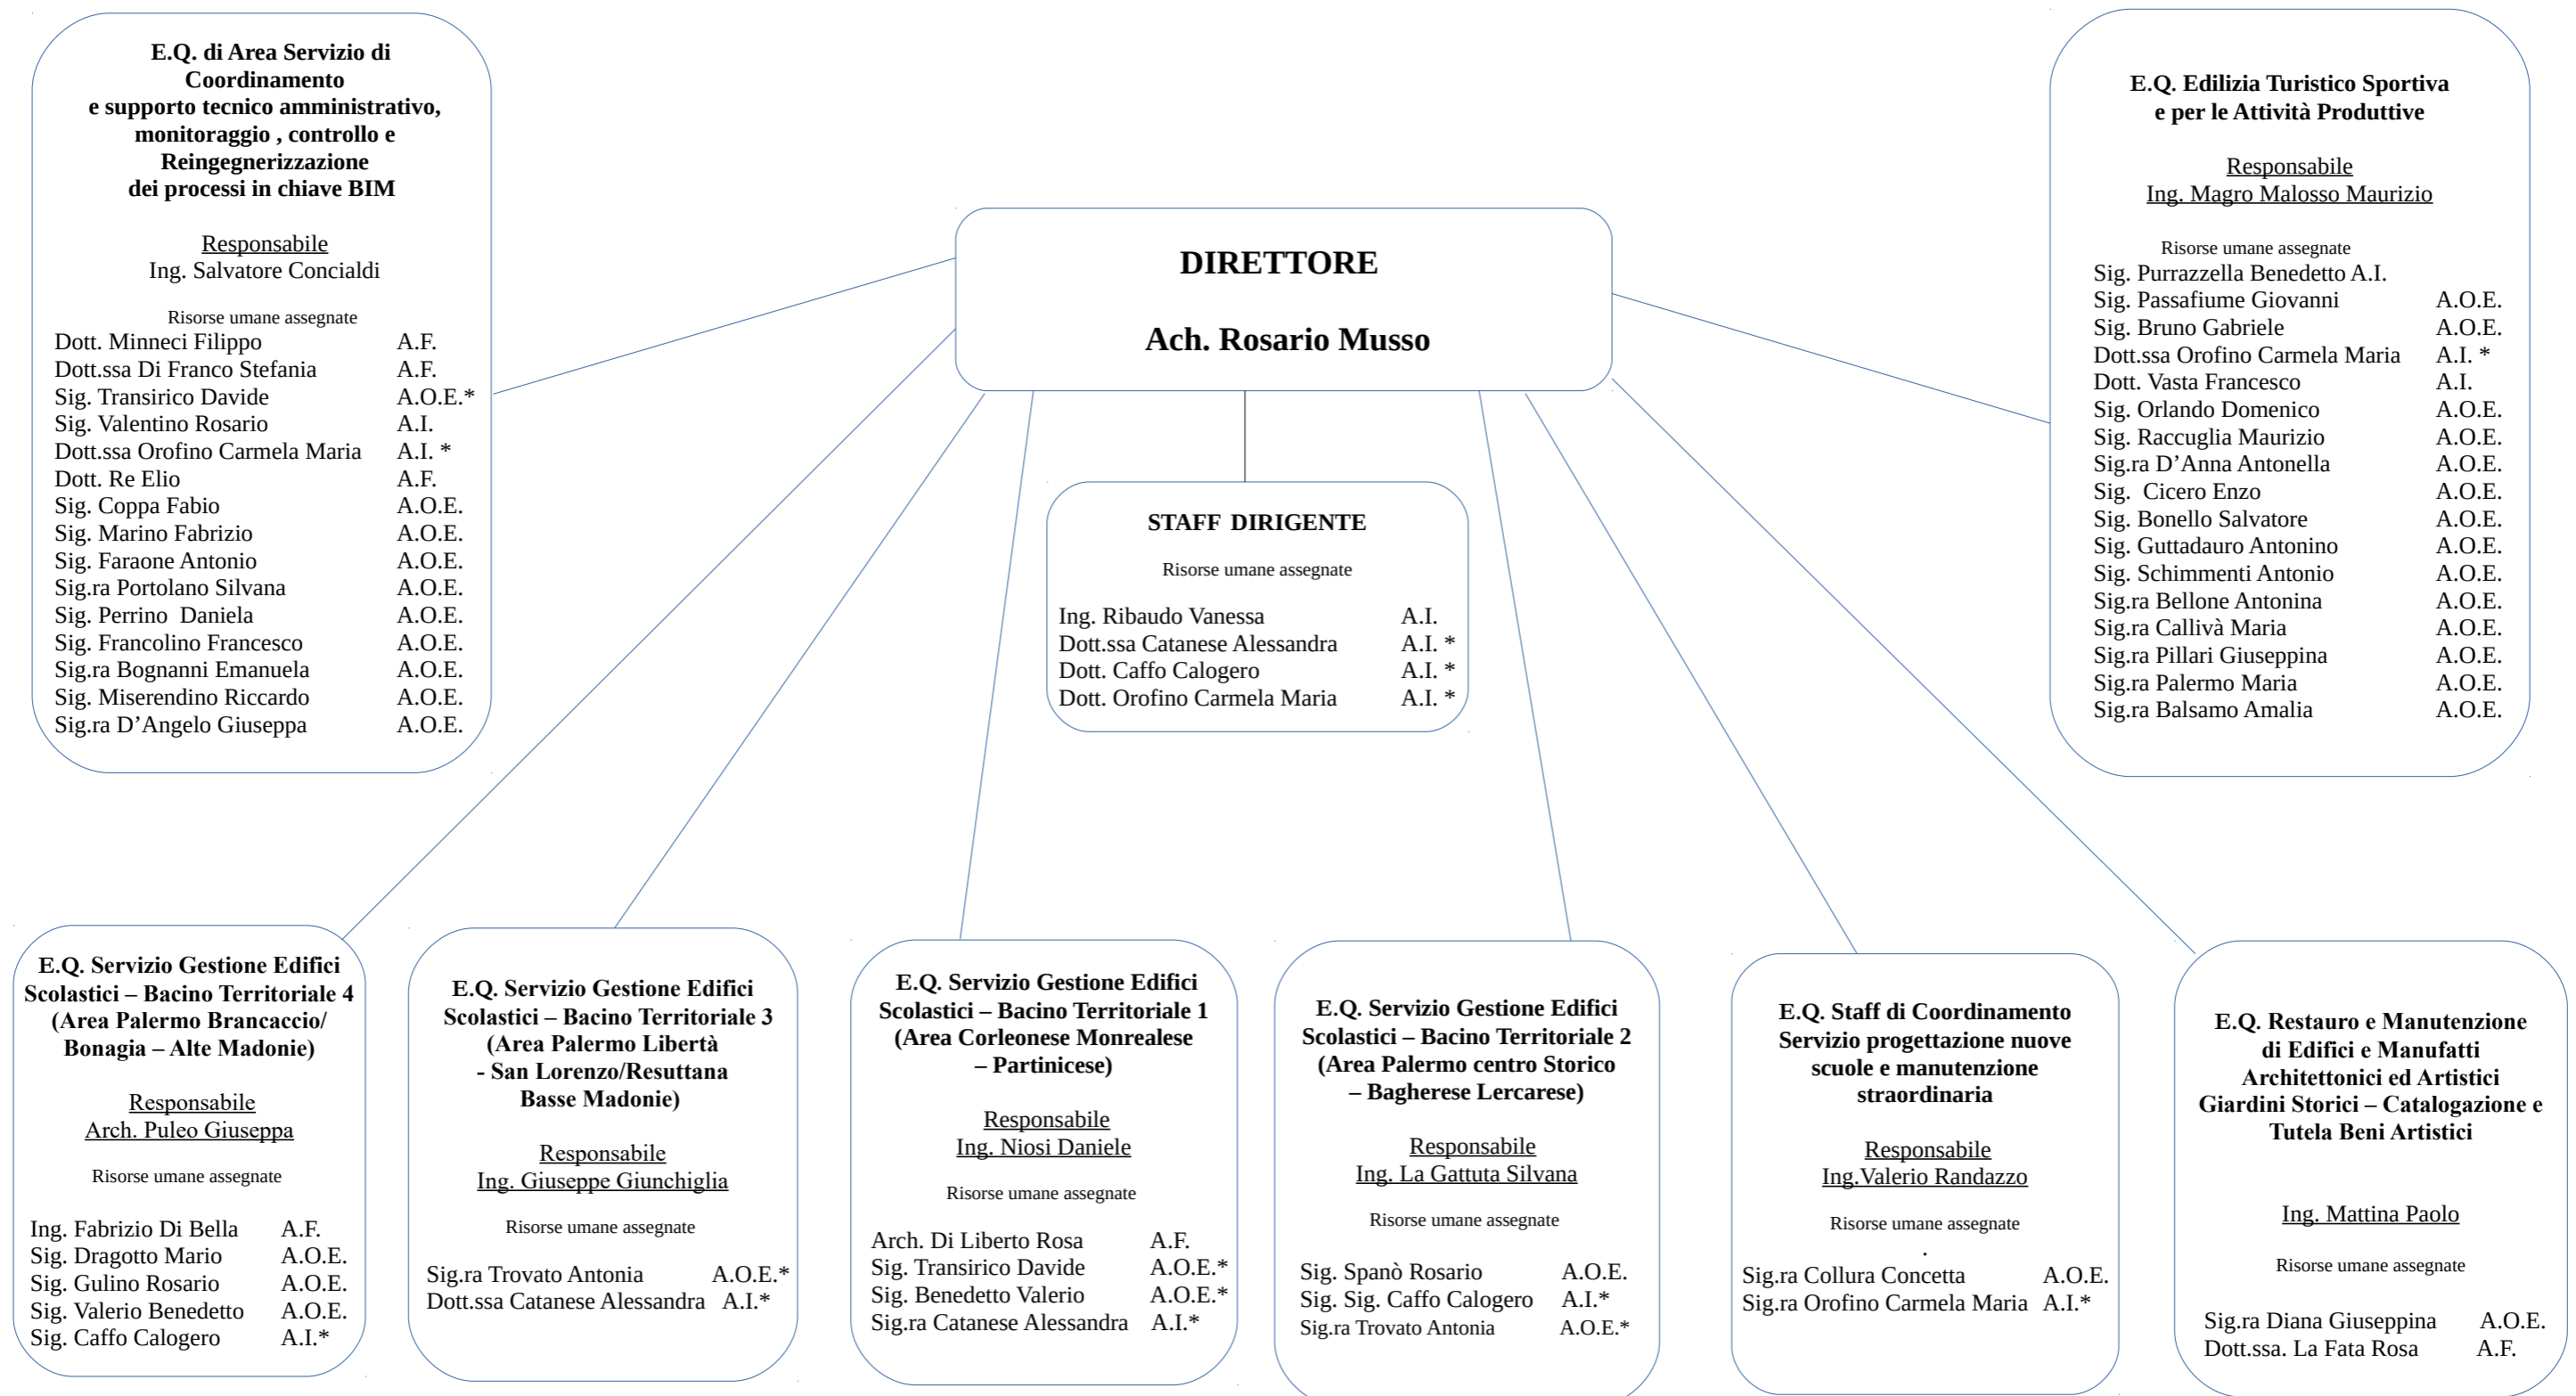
E.Q. di Area Servizio di Coordinamento
e supporto tecnico amministrativo, monitoraggio , controllo e Reingegnerizzazione
dei processi in chiave BIM

Responsabile
Ing. Salvatore Concialdi

Risorse umane assegnate

| | |
|---|---|
| Dott. Minneci Filippo | A.F. |
| Dott.ssa Di Franco Stefania | A.F. |
| Sig. Transirico Davide | A.O.E.* |
| Sig. Valentino Rosario | A.I. |
| Dott.ssa Orofino Carmela Maria | A.I. * |
| Dott. Re Elio | A.F. |
| Sig. Coppa Fabio | A.O.E. |
| Sig. Marino Fabrizio | A.O.E. |
| Sig. Faraone Antonio | A.O.E. |
| Sig.ra Portolano Silvana | A.O.E. |
| Sig. Perrino Daniela | A.O.E. |
| Sig. Francolino Francesco | A.O.E. |
| Sig.ra Bognanni Emanuela | A.O.E. |
| Sig. Miserendino Riccardo | A.O.E. |
| Sig.ra D'Angelo Giuseppa | A.O.E. |

DIRETTORE

Ach. Rosario Musso

STAFF DIRIGENTE

Risorse umane assegnate

| | |
|---|---|
| Ing. Ribaudo Vanessa | A.I. |
| Dott.ssa Catanese Alessandra | A.I. * |
| Dott. Caffo Calogero | A.I. * |
| Dott. Orofino Carmela Maria | A.I. * |

E.Q. Edilizia Turistico Sportiva
e per le Attività Produttive

Responsabile
Ing. Magro Malosso Maurizio

Risorse umane assegnate

| | |
|---|---|
| Sig. Purrazzella Benedetto A.I. | |
| Sig. Passafiume Giovanni | A.O.E. |
| Sig. Bruno Gabriele | A.O.E. |
| Dott.ssa Orofino Carmela Maria | A.I. * |
| Dott. Vasta Francesco | A.I. |
| Sig. Orlando Domenico | A.O.E. |
| Sig. Raccuglia Maurizio | A.O.E. |
| Sig.ra D'Anna Antonella | A.O.E. |
| Sig. Cicero Enzo | A.O.E. |
| Sig. Bonello Salvatore | A.O.E. |
| Sig. Guttadauro Antonino | A.O.E. |
| Sig. Schimmenti Antonio | A.O.E. |
| Sig.ra Bellone Antonina | A.O.E. |
| Sig.ra Callivà Maria | A.O.E. |
| Sig.ra Pillari Giuseppina | A.O.E. |
| Sig.ra Palermo Maria | A.O.E. |
| Sig.ra Balsamo Amalia | A.O.E. |

E.Q. Servizio Gestione Edifici Scolastici – Bacino Territoriale 4 (Area Palermo Brancaccio/ Bonagia – Alte Madonie)

Responsabile
Arch. Puleo Giuseppa

Risorse umane assegnate

| | |
|---|---|
| Ing. Fabrizio Di Bella | A.F. |
| Sig. Dragotto Mario | A.O.E. |
| Sig. Gulino Rosario | A.O.E. |
| Sig. Valerio Benedetto | A.O.E. |
| Sig. Caffo Calogero | A.I.* |

E.Q. Servizio Gestione Edifici Scolastici – Bacino Territoriale 3 (Area Palermo Libertà - San Lorenzo/Resuttana Basse Madonie)

Responsabile
Ing. Giuseppe Giunchiglia

Risorse umane assegnate

| | |
|---|---|
| Sig.ra Trovato Antonia | A.O.E.* |
| Dott.ssa Catanese Alessandra | A.I.* |

E.Q. Servizio Gestione Edifici Scolastici – Bacino Territoriale 1 (Area Corleonese Monrealese – Partinicese)

Responsabile
Ing. Niosi Daniele

Risorse umane assegnate

| | |
|---|---|
| Arch. Di Liberto Rosa | A.F. |
| Sig. Transirico Davide | A.O.E.* |
| Sig. Benedetto Valerio | A.O.E.* |
| Sig.ra Catanese Alessandra | A.I.* |

E.Q. Servizio Gestione Edifici Scolastici – Bacino Territoriale 2 (Area Palermo centro Storico – Bagherese Lercarese)

Responsabile
Ing. La Gattuta Silvana

Risorse umane assegnate

| | |
|---|---|
| Sig. Spanò Rosario | A.O.E. |
| Sig. Sig. Caffo Calogero | A.I.* |
| Sig.ra Trovato Antonia | A.O.E.* |

E.Q. Staff di Coordinamento Servizio progettazione nuove scuole e manutenzione straordinaria

Responsabile
Ing.Valerio Randazzo

Risorse umane assegnate

| | |
|---|---|
| Sig.ra Collura Concetta | A.O.E. |
| Sig.ra Orofino Carmela Maria | A.I.* |

E.Q. Restauro e Manutenzione di Edifici e Manufatti Architettonici ed Artistici Giardini Storici – Catalogazione e Tutela Beni Artistici

Ing. Mattina Paolo

Risorse umane assegnate

| | |
|---|---|
| Sig.ra Diana Giuseppina | A.O.E. |
| Dott.ssa. La Fata Rosa | A.F. |